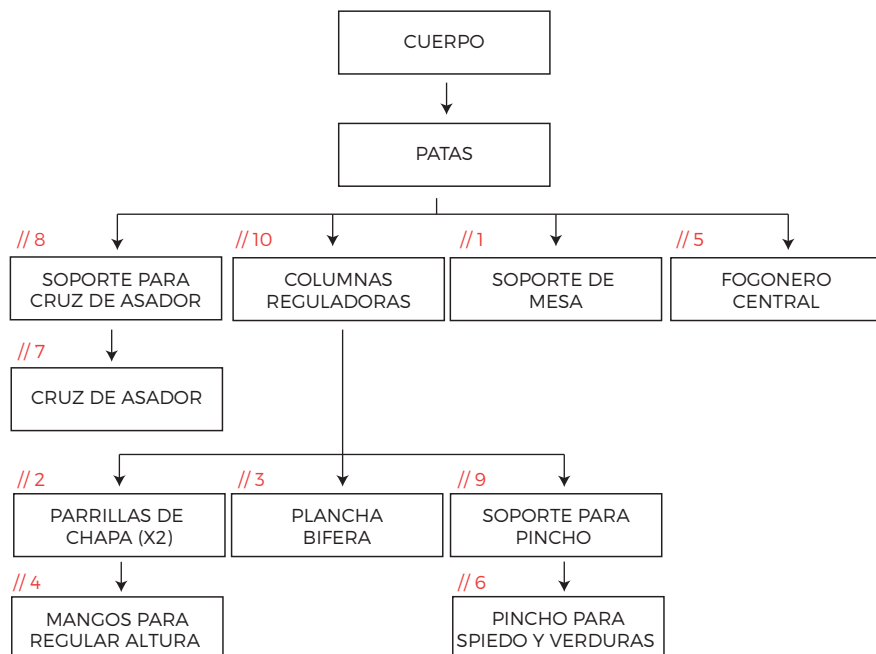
CUERPO

PATAS

// 8
SOPORTE PARA CRUZ DE ASADOR

// 10
COLUMNAS REGULADORAS

// 1
SOPORTE DE MESA

// 5
FOGONERO CENTRAL

// 7
CRUZ DE ASADOR

// 2
PARRILLAS DE CHAPA (X2)

// 3
PLANCHA BIFERA

// 9
SOPORTE PARA PINCHO

// 4
MANGOS PARA REGULAR ALTURA

// 6
PINCHO PARA SPIEDO Y VERDURAS